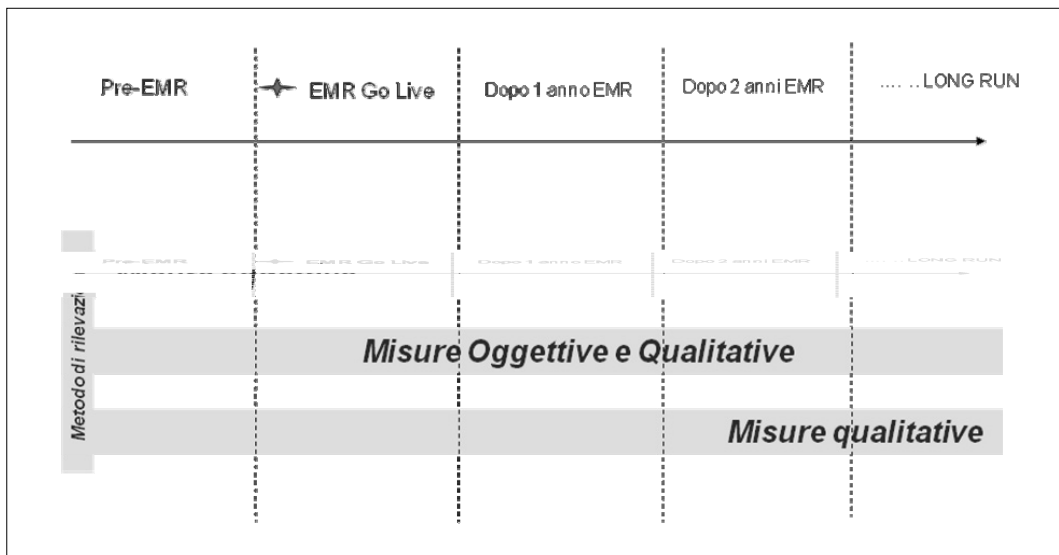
Pre-EMR

EMR Go Live

Dopo 1 anno EMR

Dopo 2 anni EMR

.... ..LONG RUN

Pre-EMR

EMR Go Live

Dopo 1 anno EMR

Dopo 2 anni EMR

.... ..LONG RUN

Metodo di rilevazi

Misure Oggettive e Qualitative

Misure qualitative